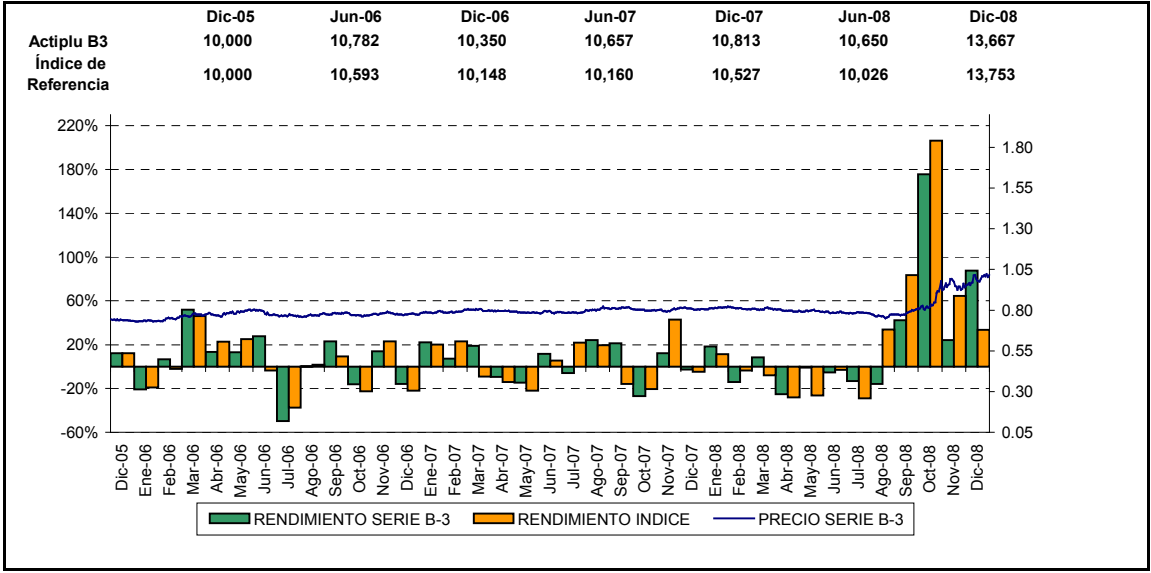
| | Dic-05 | Jun-06 | Dic-06 | Jun-07 | Dic-07 | Jun-08 | Dic-08 |
|---|---|---|---|---|---|---|---|
| Actiplu B3 | 10,000 | 10,782 | 10,350 | 10,657 | 10,813 | 10,650 | 13,667 |
| Índice de Referencia | 10,000 | 10,593 | 10,148 | 10,160 | 10,527 | 10,026 | 13,753 |

220%
180%
140%
100%
60%
20%
-20%
-60%

1.80
1.55
1.30
1.05
0.80
0.55
0.30
0.05

Dic-05 Ene-06 Feb-06 Mar-06 Abr-06 May-06 Jun-06 Jul-06 Ago-06 Sep-06 Oct-06 Nov-06 Dic-06 Ene-07 Feb-07 Mar-07 Abr-07 May-07 Jun-07 Jul-07 Ago-07 Sep-07 Oct-07 Nov-07 Dic-07 Ene-08 Feb-08 Mar-08 Abr-08 May-08 Jun-08 Jul-08 Ago-08 Sep-08 Oct-08 Nov-08 Dic-08

RENDIMIENTO SERIE B-3
RENDIMIENTO INDICE
PRECIO SERIE B-3